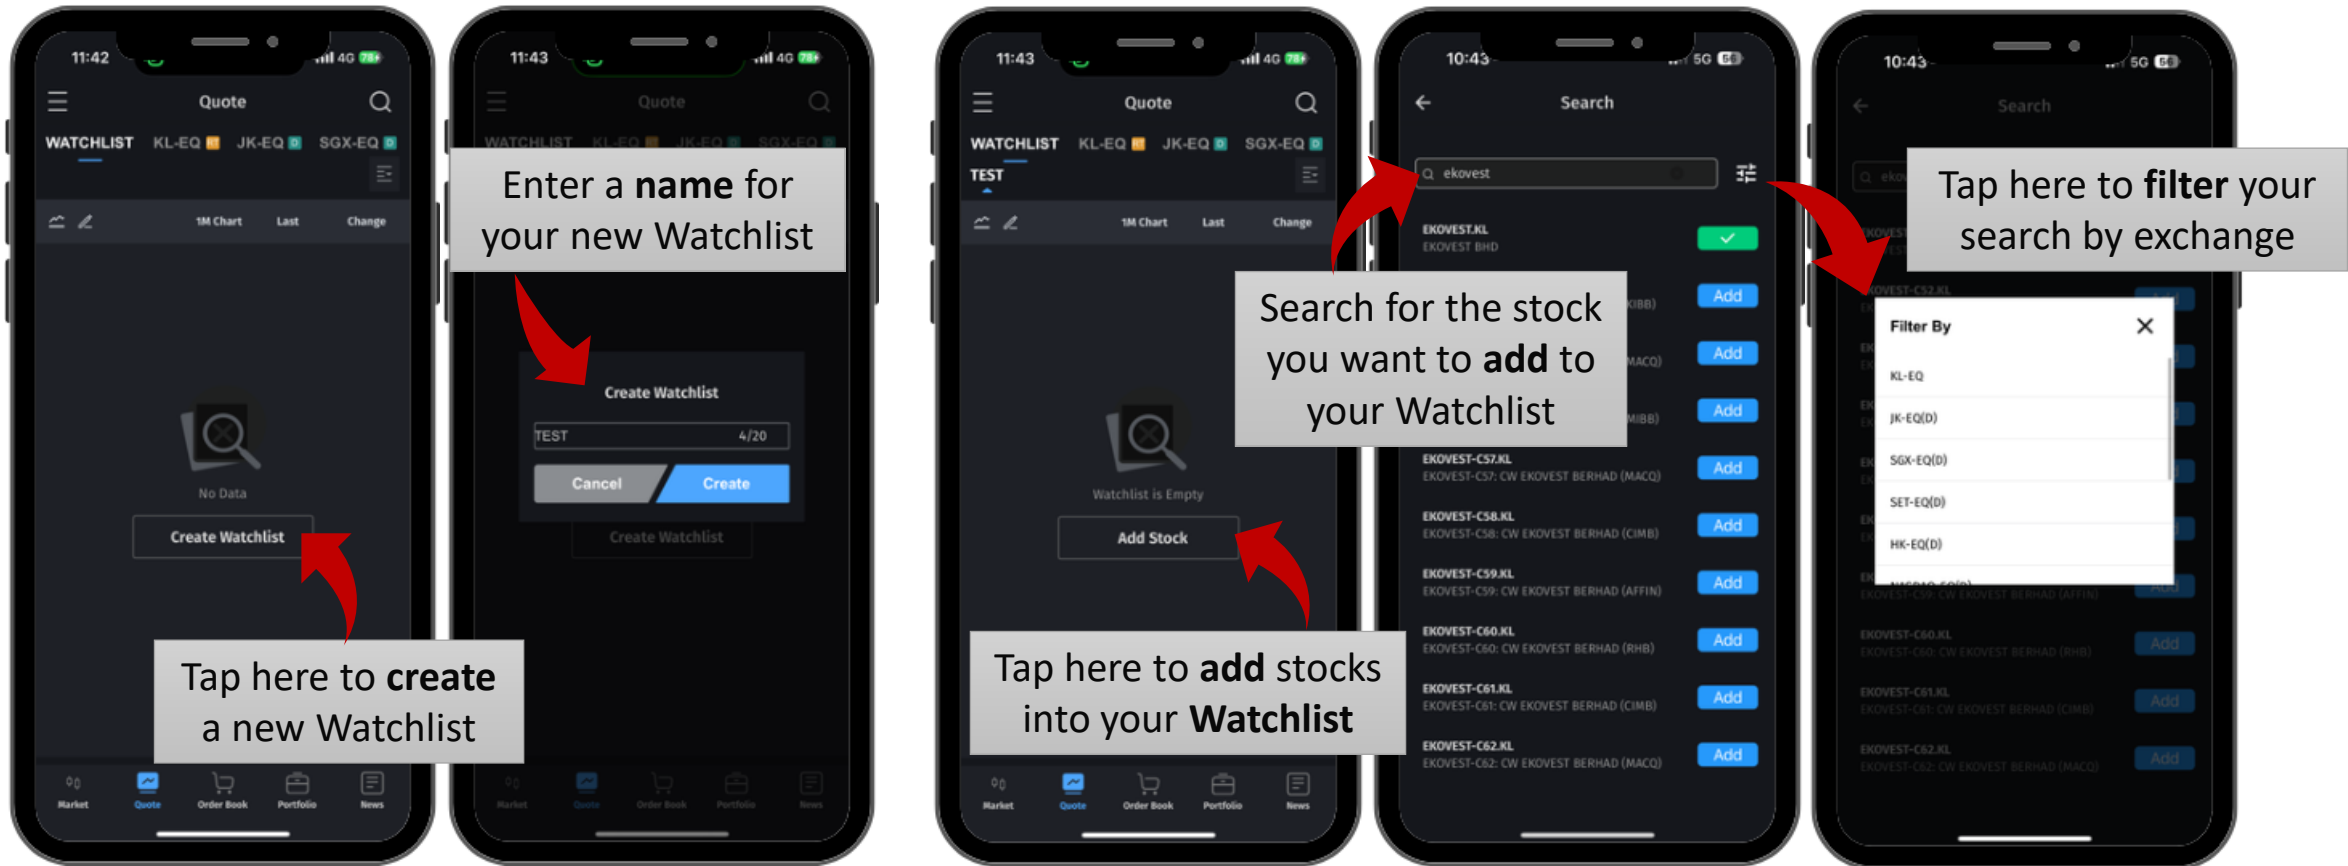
11:42

Quote

WATCHLIST KL-EQ JK-EQ SGX-EQ

1M Chart Last Change

No Data

Create Watchlist

Tap here to **create** a new Watchlist

Market Quote Order Book Portfolio News

11:43

Quote

WATCHLIST KL-EQ JK-EQ SGX-EQ

Enter a **name** for your new Watchlist

Create Watchlist

TEST 4/20

Cancel Create

Create Watchlist

Market Quote Order Book Portfolio News

11:43

Quote

WATCHLIST KL-EQ JK-EQ SGX-EQ

TEST

1M Chart Last Change

Watchlist is Empty

Add Stock

Tap here to **add** stocks into your **Watchlist**

Market Quote Order Book Portfolio News

10:43

Search

ekovest

EKOVEST.KL
EKOVEST BHD

Search for the stock you want to **add** to your Watchlist

Add
Add
Add

EKOVEST-C57.KL
EKOVEST-C57: CW EKOVEST BERHAD (MACQ) Add

EKOVEST-C58.KL
EKOVEST-C58: CW EKOVEST BERHAD (CIMB) Add

EKOVEST-C59.KL
EKOVEST-C59: CW EKOVEST BERHAD (AFFIN) Add

EKOVEST-C60.KL
EKOVEST-C60: CW EKOVEST BERHAD (RHB) Add

EKOVEST-C61.KL
EKOVEST-C61: CW EKOVEST BERHAD (CIMB) Add

EKOVEST-C62.KL
EKOVEST-C62: CW EKOVEST BERHAD (MACQ) Add

10:43

Search

Tap here to **filter** your search by exchange

Filter By

KL-EQ
JK-EQ(D)
SGX-EQ(D)
SET-EQ(D)
HK-EQ(D)

EKOVEST-C60.KL
EKOVEST-C60: CW EKOVEST BERHAD (RHB) Add
EKOVEST-C61.KL
EKOVEST-C61: CW EKOVEST BERHAD (CIMB) Add
EKOVEST-C62.KL
EKOVEST-C62: CW EKOVEST BERHAD (MACQ) Add